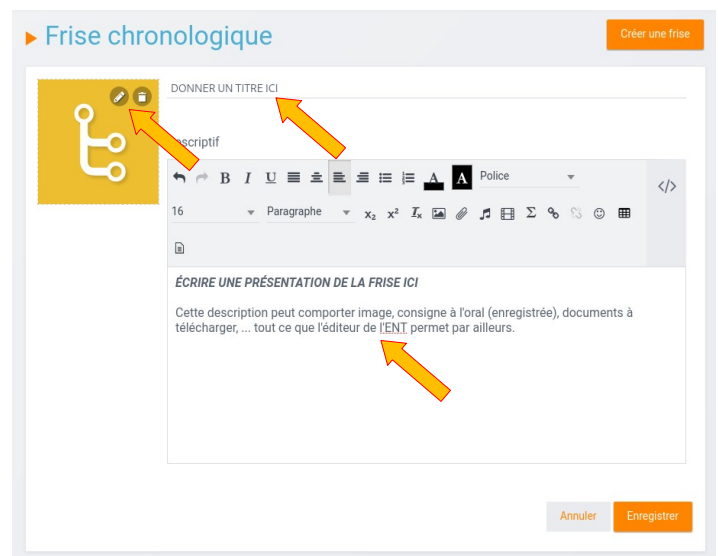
Frise chronologique

Créer une frise

DONNER UN TITRE ICI

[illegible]scriptif

B I U A A Police

16 Paragraphe

ÉCRIRE UNE PRÉSENTATION DE LA FRISE ICI

Cette description peut comporter image, consigne à l'oral (enregistrée), documents à télécharger, ... tout ce que l'éditeur de l'ENT permet par ailleurs.

Annuler Enregistrer